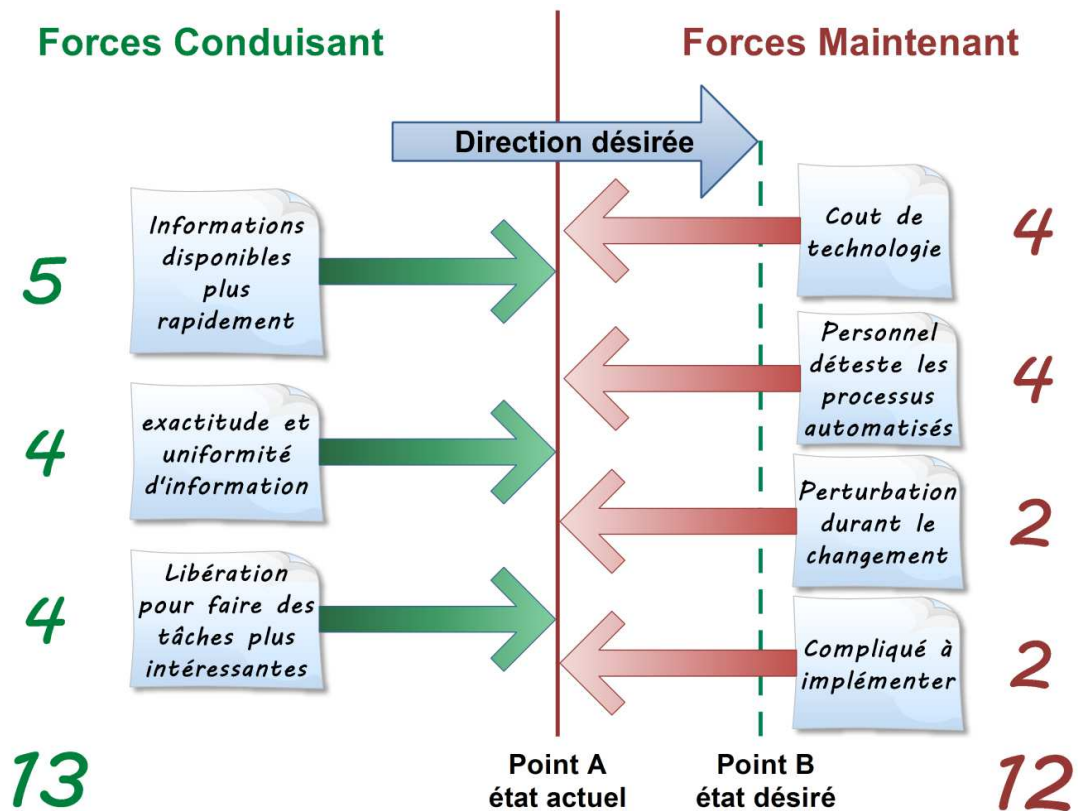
Forces Conduisant

Forces Maintenant

Direction désirée

Informations disponibles plus rapidement

5

exactitude et uniformité d'information

4

Libération pour faire des tâches plus intéressantes

4

13

Cout de technologie

4

Personnel déteste les processus automatisés

4

Perturbation durant le changement

2

Compliqué à implémenter

2

12

Point A
état actuel

Point B
état désiré